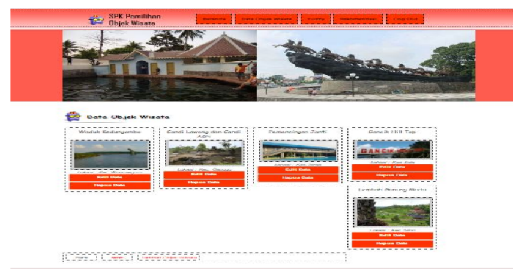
SPK Pemilihan
Objek Wisata

Data Objek Wisata

Wisata Bedengamba
Edit Data
Hapus Data

Candi Lawang dan Candi Adri
Edit Data
Hapus Data

Pemandangan Candi
Edit Data
Hapus Data

Candi Sili Tuja
Edit Data
Hapus Data

Lembah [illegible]
Edit Data
Hapus Data